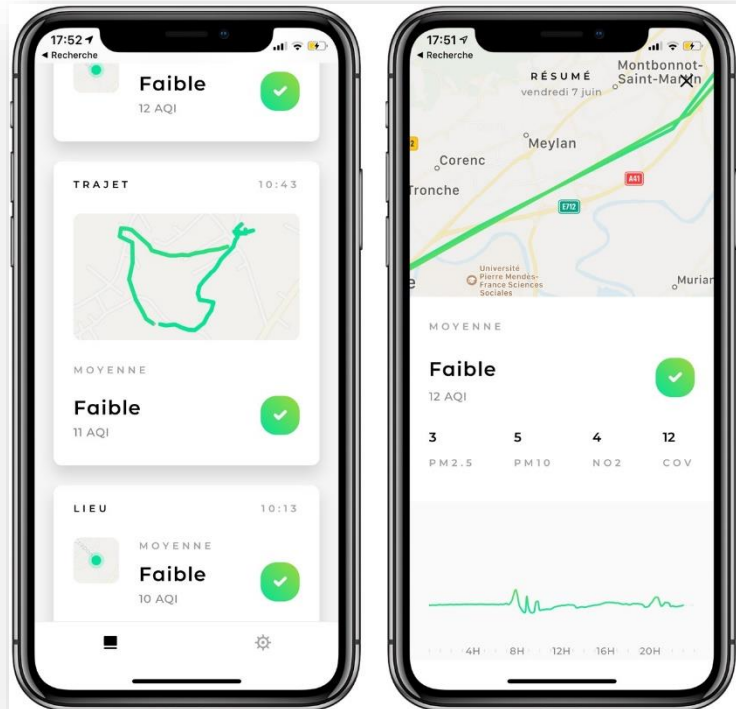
17:52
◂ Recherche

Faible
12 AQI

TRAJET 10:43

MOYENNE

Faible
11 AQI

LIEU 10:13

MOYENNE
Faible
10 AQI

17:51
◂ Recherche

RÉSUMÉ
vendredi 7 juin

Montbonnot-Saint-Martin
Meylan
Corenc
Tronche
A41
E712
Université Pierre Mendès-France Sciences Sociales
Murian

MOYENNE

Faible
12 AQI

| 3 | 5 | 4 | 12 |
|---|---|---|---|
| PM2.5 | PM10 | NO2 | COV |

4H 8H 12H 16H 20H